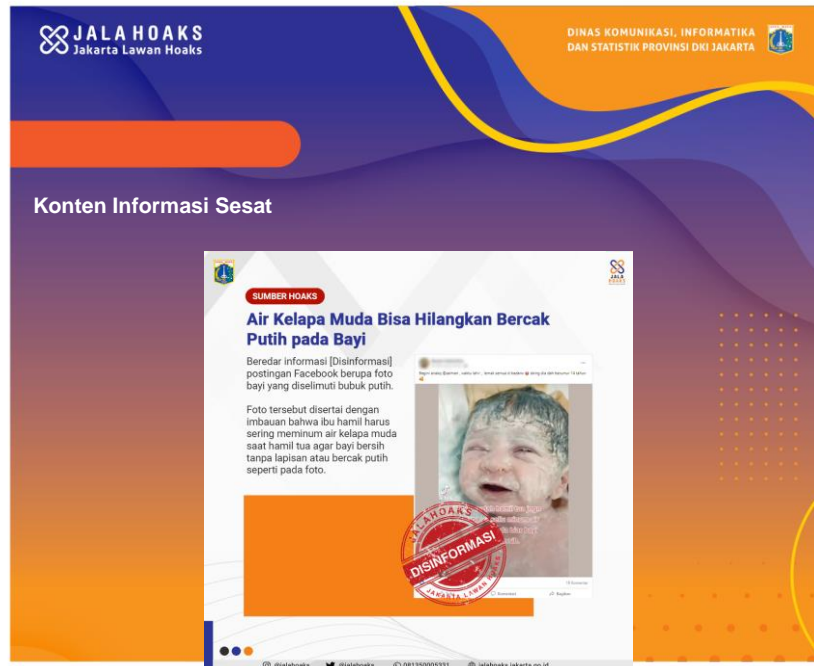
JALA HOAKS
Jakarta Lawan Hoaks

DINAS KOMUNIKASI, INFORMATIKA DAN STATISTIK PROVINSI DKI JAKARTA

Konten Informasi Sesat

JALA HOAKS

SUMBER HOAKS

Air Kelapa Muda Bisa Hilangkan Bercak Putih pada Bayi

Beredar informasi [Disinformasi] postingan Facebook berupa foto bayi yang diselimuti bubuk putih.

Foto tersebut disertai dengan imbauan bahwa ibu hamil harus sering meminum air kelapa muda saat hamil tua agar bayi bersih tanpa lapisan atau bercak putih seperti pada foto.

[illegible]

JALAHOAKS
DISINFORMASI
JAKARTA LAWAN HOAKS

@jalahoaks @jalahoaks 081350005331 jalahoaks.jakarta.go.id